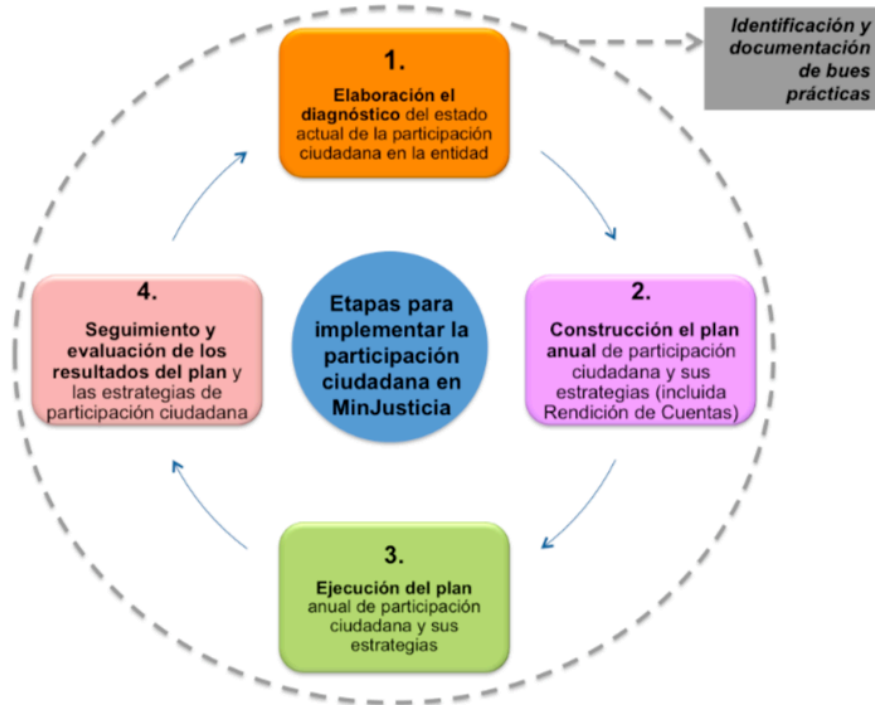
1.

**Elaboración el diagnóstico** del estado actual de la participación ciudadana en la entidad

Identificación y documentación de bues prácticas

2.

**Construcción el plan anual** de participación ciudadana y sus estrategias (incluida Rendición de Cuentas)

Etapas para implementar la participación ciudadana en MinJusticia

4.

**Seguimiento y evaluación de los resultados del plan** y las estrategias de participación ciudadana

3.

**Ejecución del plan** anual de participación ciudadana y sus estrategias